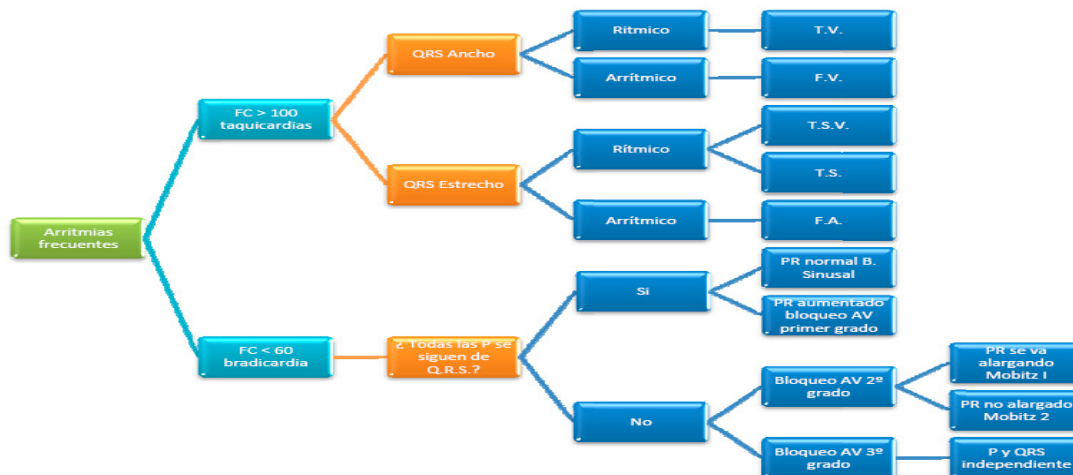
Arritmias frecuentes

FC > 100 taquicardias

QRS Ancho

Ritmico

T.V.

Arrítmico

F.V.

QRS Estrecho

Rítmico

T.S.V.

T.S.

Arrítmico

F.A.

FC < 60 bradicardia

¿ Todas las P se siguen de Q.R.S.?

Si

PR normal B. Sinusal

PR aumentado bloqueo AV primer grado

No

Bloqueo AV 2º grado

PR se va alargando Mobitz I

PR no alargado Mobitz 2

Bloqueo AV 3º grado

P y QRS independiente